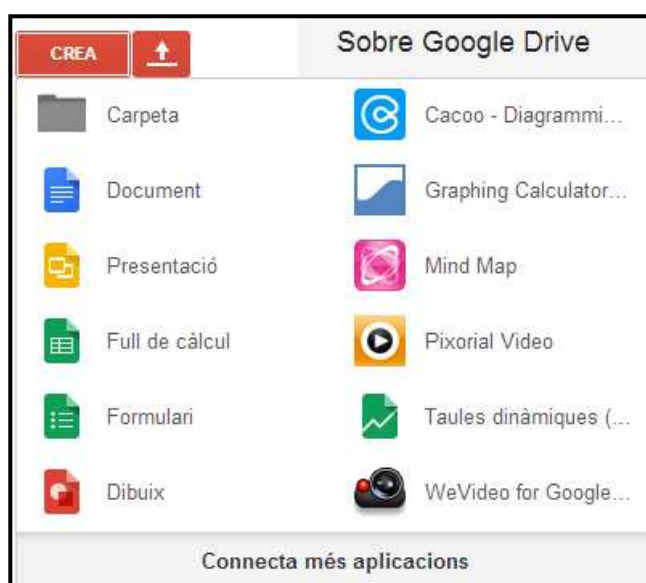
CREA

Sobre Google Drive

Carpeta

Cacoo - Diagrammi...

Document

Graphing Calculator...

Presentació

Mind Map

Full de càlcul

Pixorial Video

Formulari

Taules dinàmiques (...

Dibuix

WeVideo for Google...

Connecta més aplicacions